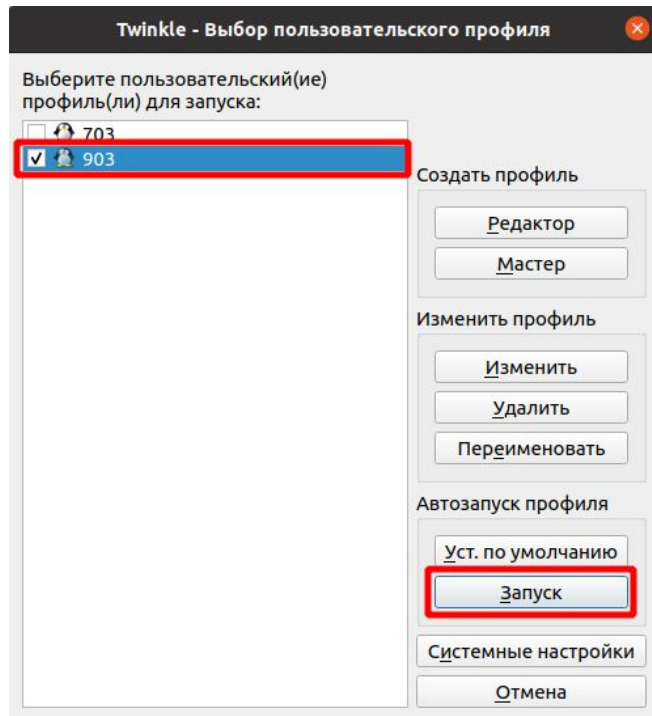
Twinkle - Выбор пользовательского профиля

Выберите пользовательский(ие) профиль(ли) для запуска:

703
903

Создать профиль
Редактор
Мастер

Изменить профиль
Изменить
Удалить
Переименовать

Автозапуск профиля
Уст. по умолчанию
Запуск

Системные настройки
Отмена